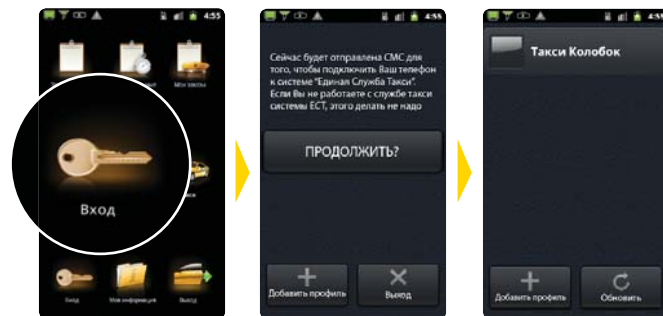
4:55

Мои заказы

Вход

Вход

Моя информация

Выход

4:55

Сейчас будет отправлена СМС для того, чтобы подключить Ваш телефон к системе "Единая Служба Такси". Если Вы не работаете с службе такси системы ЕСТ, этого делать не надо

ПРОДОЛЖИТЬ?

Добавить профиль

Выход

4:55

Такси Колобок

Добавить профиль

Обновить